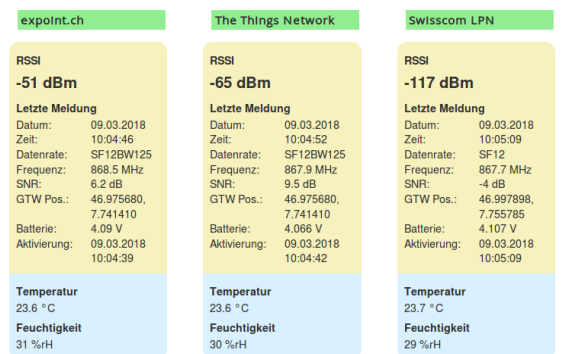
expoint.ch

RSSI
-51 dBm

Letzte Meldung

| | |
|---|---|
| Datum: | 09.03.2018 |
| Zeit: | 10:04:46 |
| Datenrate: | SF12BW125 |
| Frequenz: | 868.5 MHz |
| SNR: | 6.2 dB |
| GTW Pos.: | 46.975680, 7.741410 |
| Batterie: | 4.09 V |
| Aktivierung: | 09.03.2018 10:04:39 |

Temperatur
23.6 °C

Feuchtigkeit
31 %rH

The Things Network

RSSI
-65 dBm

Letzte Meldung

| | |
|---|---|
| Datum: | 09.03.2018 |
| Zeit: | 10:04:52 |
| Datenrate: | SF12BW125 |
| Frequenz: | 867.9 MHz |
| SNR: | 9.5 dB |
| GTW Pos.: | 46.975680, 7.741410 |
| Batterie: | 4.066 V |
| Aktivierung: | 09.03.2018 10:04:42 |

Temperatur
23.6 °C

Feuchtigkeit
30 %rH

Swisscom LPN

RSSI
-117 dBm

Letzte Meldung

| | |
|---|---|
| Datum: | 09.03.2018 |
| Zeit: | 10:05:09 |
| Datenrate: | SF12 |
| Frequenz: | 867.7 MHz |
| SNR: | -4 dB |
| GTW Pos.: | 46.997898, 7.755785 |
| Batterie: | 4.107 V |
| Aktivierung: | 09.03.2018 10:05:09 |

Temperatur
23.7 °C

Feuchtigkeit
29 %rH